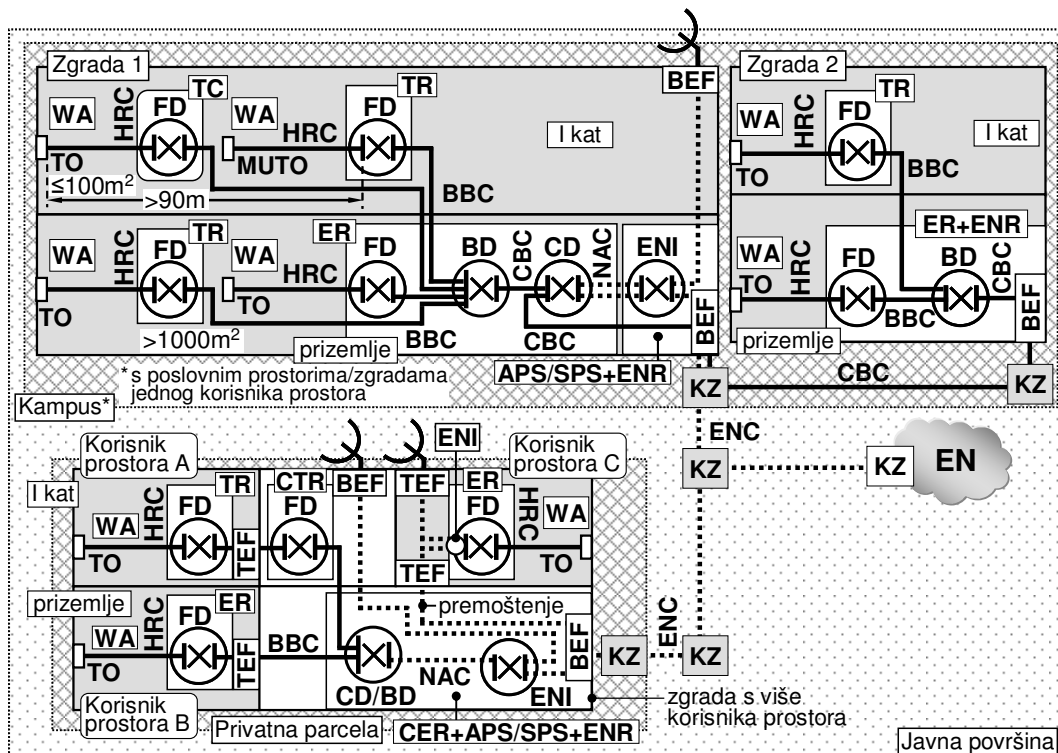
Zgrada 1
TC
TR
BEF
Zgrada 2
TR
WA
HRC
FD
WA
HRC
FD
I kat
WA
HRC
FD
I kat
TO
MUTO
TO
BBC
≤100m$^2$
>90m
BBC
ER+ENR
WA
HRC
FD
TR
WA
HRC
ER
FD
BD
CBC
CD
NAC
ENI
WA
HRC
FD
BD
CBC
TO
TO
TO
BEF
BBC
BEF
>1000m$^2$
BBC
CBC
prizemlje
prizemlje
*s poslovnim prostorima/zgradama jednog korisnika prostora
APS/SPS+ENR
KZ
CBC
KZ
Kampus*
ENC
ENI
Korisnik prostora A
Korisnik prostora C
KZ
KZ
EN
I kat
TR
CTR
BEF
TEF
ER
WA
HRC
FD
FD
FD
HRC
WA
TEF
TO
TO
TEF
prizemlje
ER
premoštenje
WA
HRC
FD
BBC
ENC
TEF
BEF
KZ
KZ
TO
NAC
CD/BD
ENI
Korisnik prostora B
zgrada s više korisnika prostora
Privatna parcela
CER+APS/SPS+ENR
Javna površina